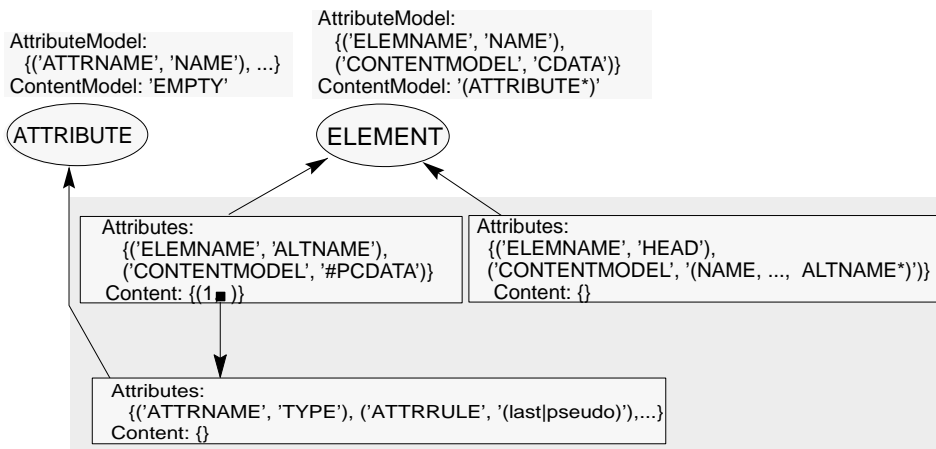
AttributeModel:
{('ATTRNAME', 'NAME'), ...}
ContentModel: 'EMPTY'

ATTRIBUTE

AttributeModel:
{('ELEMNAME', 'NAME'),
('CONTENTMODEL', 'CDATA')}
ContentModel: '(ATTRIBUTE*)'

ELEMENT

Attributes:
{('ELEMNAME', 'ALTNAME'),
('CONTENTMODEL', '#PCDATA')}
Content: {(1 ■ )}

Attributes:
{('ELEMNAME', 'HEAD'),
('CONTENTMODEL', '(NAME, ..., ALTNAME*)')}
Content: {}

Attributes:
{('ATTRNAME', 'TYPE'), ('ATTRRULE', '(last|pseudo)'),...}
Content: {}